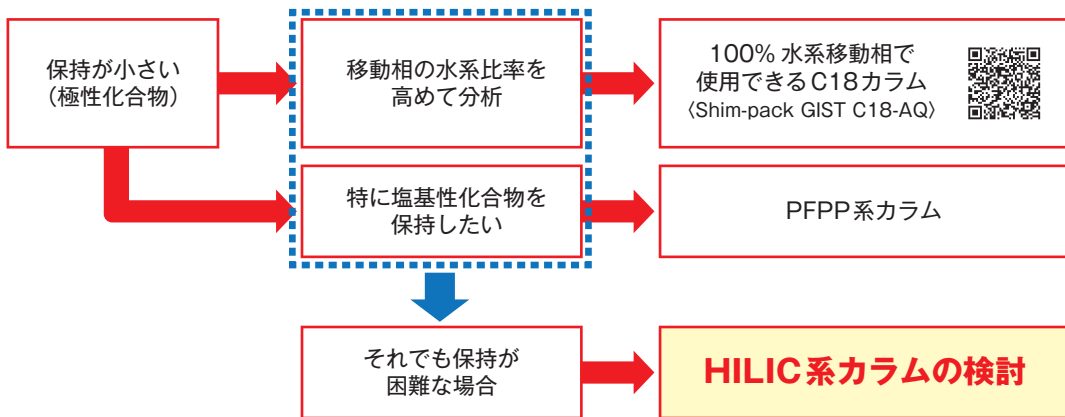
保持が小さい
（極性化合物）

移動相の水系比率を
高めて分析

100% 水系移動相で
使用できるC18カラム
〈Shim-pack GIST C18-AQ〉

特に塩基性化合物を
保持したい

PFPP系カラム

それでも保持が
困難な場合

HILIC系カラムの検討